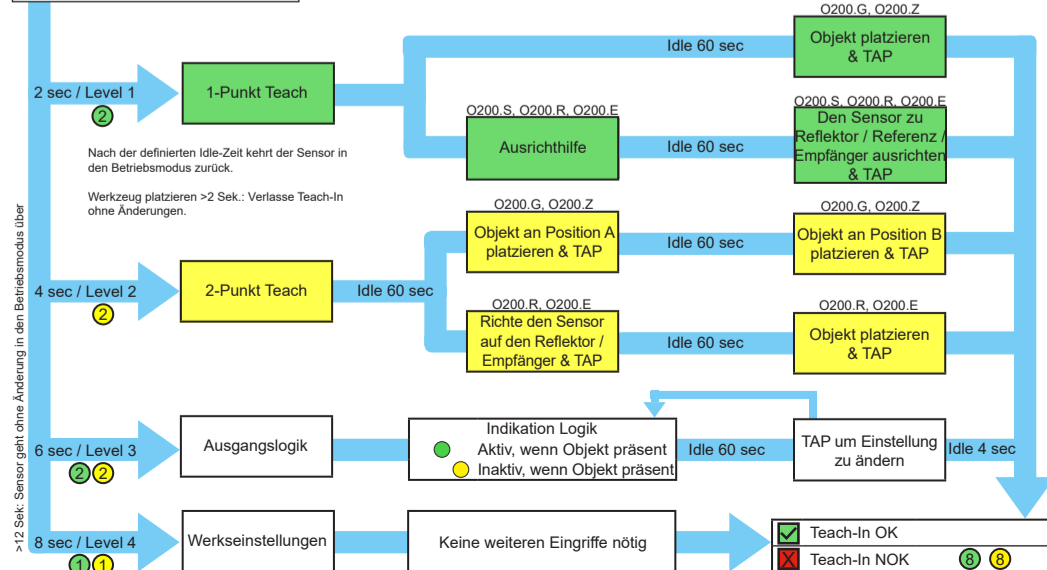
2 sec / Level 1
2

1-Punkt Teach

Idle 60 sec

O200.G, O200.Z
Objekt platzieren & TAP

O200.S, O200.R, O200.E
Ausrichthilfe

Idle 60 sec

O200.S, O200.R, O200.E
Den Sensor zu Reflektor / Referenz / Empfänger ausrichten & TAP

Nach der definierten Idle-Zeit kehrt der Sensor in den Betriebsmodus zurück.

Werkzeug platzieren >2 Sek.: Verlasse Teach-In ohne Änderungen.

O200.G, O200.Z
Objekt an Position A platzieren & TAP

Idle 60 sec

O200.G, O200.Z
Objekt an Position B platzieren & TAP

4 sec / Level 2
2

2-Punkt Teach

Idle 60 sec

O200.R, O200.E
Richte den Sensor auf den Reflektor / Empfänger & TAP

Idle 60 sec

O200.R, O200.E
Objekt platzieren & TAP

6 sec / Level 3
2 2

Ausgangslogik

Indikation Logik
Aktiv, wenn Objekt präsent
Inaktiv, wenn Objekt präsent

Idle 60 sec

TAP um Einstellung zu ändern

Idle 4 sec

>12 Sek: Sensor geht ohne Änderung in den Betriebsmodus über

8 sec / Level 4
1 1

Werkseinstellungen

Keine weiteren Eingriffe nötig

Teach-In OK
Teach-In NOK 8 8